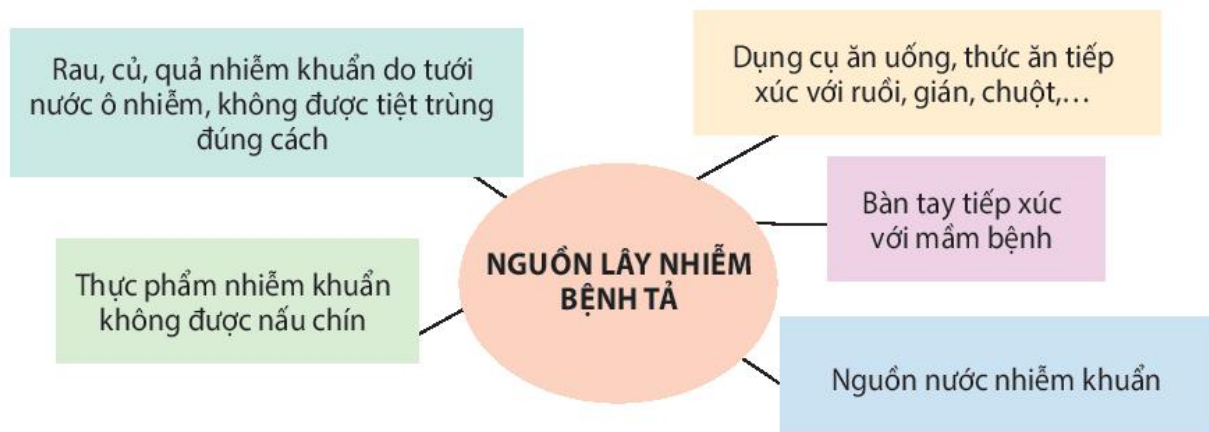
NGUỒN LÂY NHIỄM BỆNH TẢ

Rau, củ, quả nhiễm khuẩn do tưới nước ô nhiễm, không được tiệt trùng đúng cách

Dụng cụ ăn uống, thức ăn tiếp xúc với ruồi, gián, chuột,…

Bàn tay tiếp xúc với mầm bệnh

Thực phẩm nhiễm khuẩn không được nấu chín

Nguồn nước nhiễm khuẩn